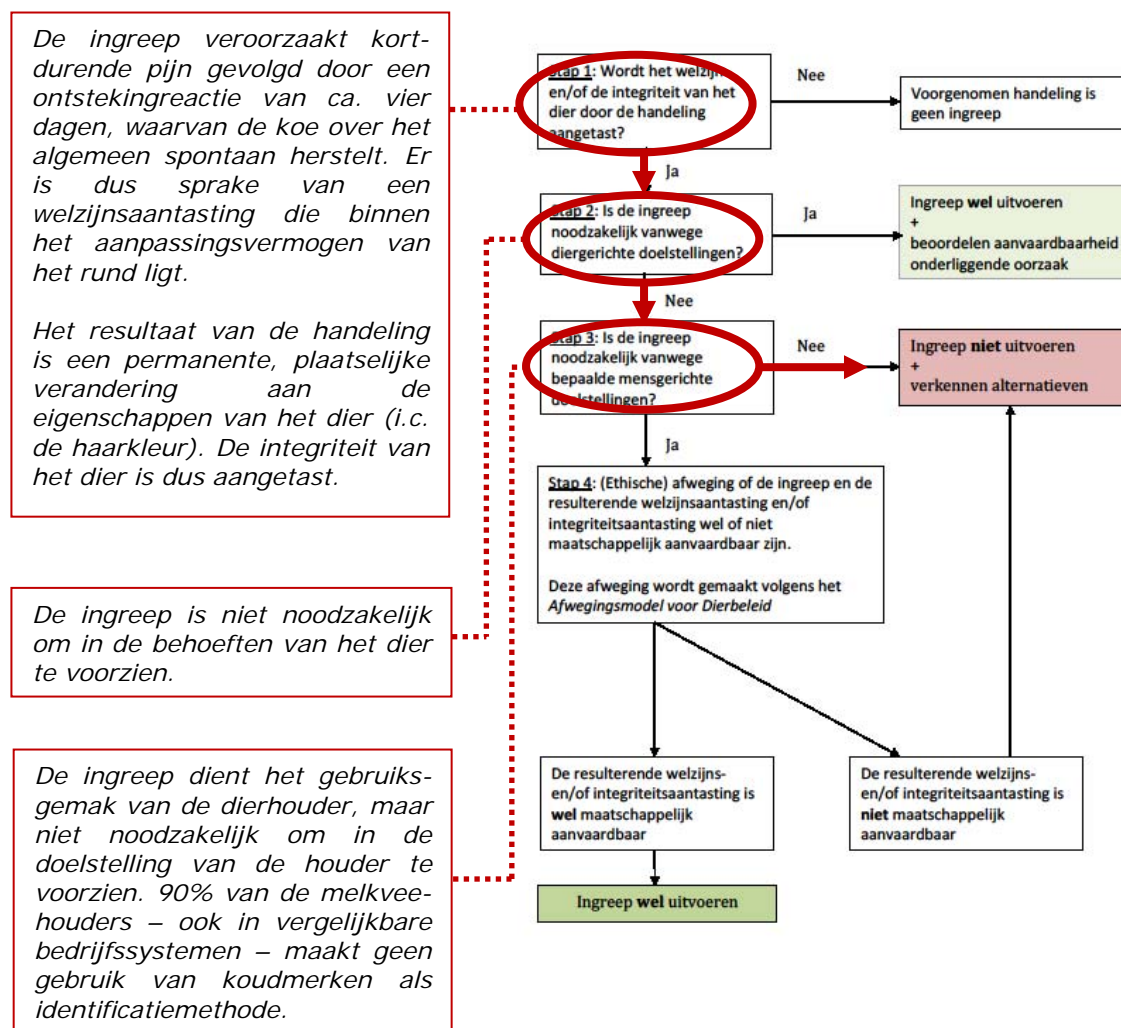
De ingreep veroorzaakt kortdurende pijn gevolgd door een ontstekingreactie van ca. vier dagen, waarvan de koe over het algemeen spontaan herstelt. Er is dus sprake van een welzijnsaantasting die binnen het aanpassingsvermogen van het rund ligt.

Het resultaat van de handeling is een permanente, plaatselijke verandering aan de eigenschappen van het dier (i.c. de haarkleur). De integriteit van het dier is dus aangetast.

De ingreep is niet noodzakelijk om in de behoeften van het dier te voorzien.

De ingreep dient het gebruiksgemak van de dierhouder, maar niet noodzakelijk om in de doelstelling van de houder te voorzien. 90% van de melkveehouders – ook in vergelijkbare bedrijfssystemen – maakt geen gebruik van koudmerken als identificatiemethode.

Stap 1: Wordt het welzijn en/of de integriteit van het dier door de handeling aangetast?

Nee

Voorgenomen handeling is geen ingreep

Ja

Stap 2: Is de ingreep noodzakelijk vanwege diergerichte doelstellingen?

Ja

Ingreep **wel** uitvoeren
+
beoordelen aanvaardbaarheid onderliggende oorzaak

Nee

Stap 3: Is de ingreep noodzakelijk vanwege bepaalde mensgerichte doelstellingen?

Nee

Ingreep **niet** uitvoeren
+
verkennen alternatieven

Ja

Stap 4: (Ethische) afweging of de ingreep en de resulterende welzijnsaantasting en/of integriteitsaantasting wel of niet maatschappelijk aanvaardbaar zijn.

Deze afweging wordt gemaakt volgens het *Afwegingsmodel voor Dierbeleid*

De resulterende welzijns- en/of integriteitsaantasting is **wel** maatschappelijk aanvaardbaar

De resulterende welzijns- en/of integriteitsaantasting is **niet** maatschappelijk aanvaardbaar

Ingreep **wel** uitvoeren